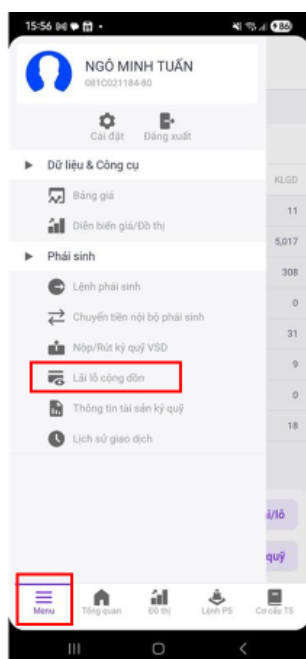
15:56

NGÔ MINH TUẤN
081C021184-80

Cài đặt
Đăng xuất

Dữ liệu & Công cụ
Bảng giá
Diễn biến giá/Đồ thị

Phái sinh
Lệnh phái sinh
Chuyển tiền nội bộ phái sinh
Nộp/Rút ký quỹ VSD
Lãi lỗ cộng dồn
Thông tin tài sản ký quỹ
Lịch sử giao dịch

KLGD
11
5,017
308
0
31
9
0
18

i/lỗ
quỹ

Menu
Tổng quan
Đồ thị
Lệnh PS
Cơ cấu TS